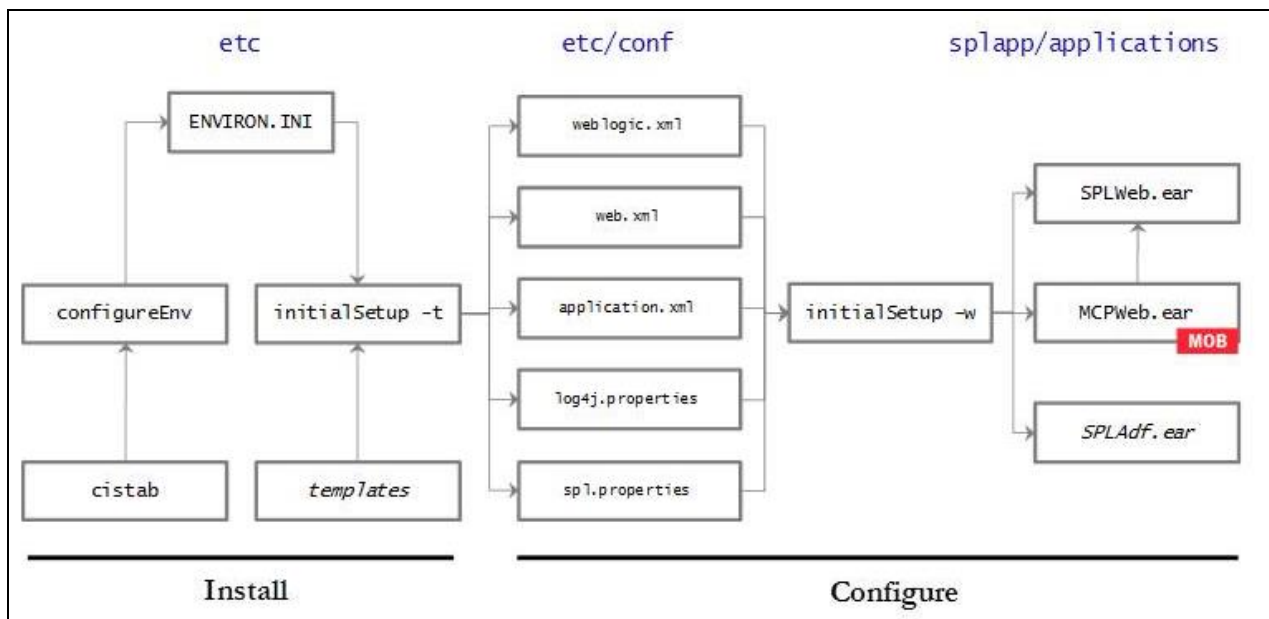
etc

etc/conf

splapp/applications

ENVIRON.INI

weblogic.xml

web.xml

SPLWeb.ear

configureEnv

initialSetup -t

application.xml

initialSetup -w

MCPWeb.ear

MOB

log4j.properties

SPLAdf.ear

cistab

templates

spl.properties

Install

Configure